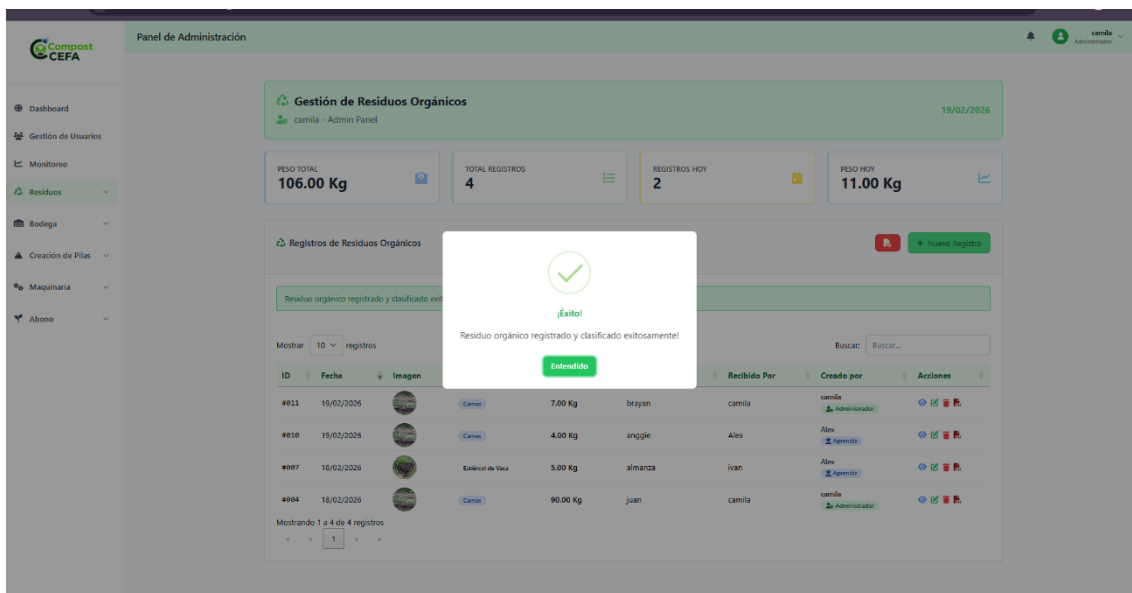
Compost CEFA

Panel de Administración

camila
Administrador

Dashboard
Gestión de Usuarios
Monitoreo
Residuos
Bodega
Creación de Pilas
Maquinaria
Abono

Gestión de Residuos Orgánicos
camila - Admin Panel
19/02/2026

PESO TOTAL
106.00 Kg

TOTAL REGISTROS
4

REGISTROS HOY
2

PESO HOY
11.00 Kg

Registros de Residuos Orgánicos

+ Nuevo Registro

Residuo orgánico registrado y clasificado exit

Mostrar 10 registros

Buscar: Buscar...

| ID | Fecha | Imagen | | | | Recibido Por | Creado por | Acciones |
|---|---|---|---|---|---|---|---|---|
| #011 | 19/02/2026 | | Carnes | 7.00 Kg | brayan | camila | camila Administrador | |
| #010 | 19/02/2026 | | Carnes | 4.00 Kg | anggie | Alex | Alex Aprendiz | |
| #007 | 18/02/2026 | | Estiércol de Vaca | 5.00 Kg | almanza | ivan | Alex Aprendiz | |
| #004 | 18/02/2026 | | Carnes | 90.00 Kg | juan | camila | camila Administrador | |

Mostrando 1 a 4 de 4 registros

1

¡Éxito!

Residuo orgánico registrado y clasificado exitosamente!

Entendido